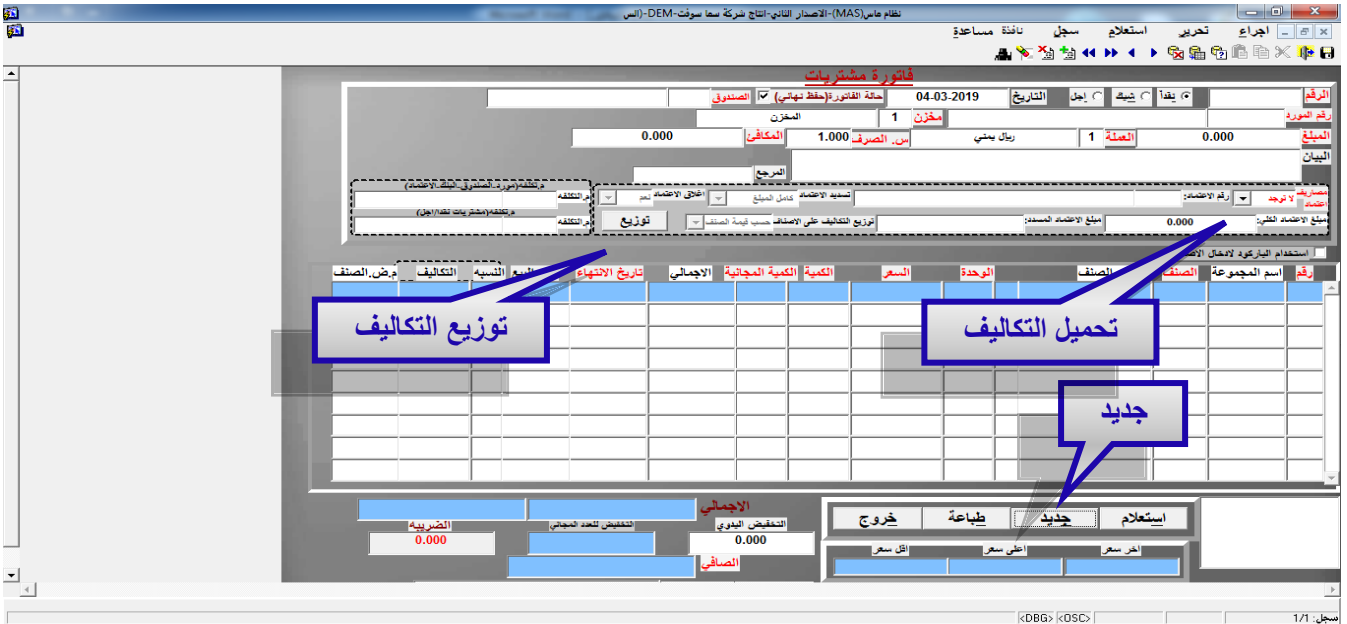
نظام ماس(MAS)-الاصدار الثاني-انتاج شركة سما سوفت-DEM-(الس

اجراء تحرير استعلام سجل نافذة مساعدة

فاتورة مشتريات

الرقم
نقدا شيك اجل
التاريخ 04-03-2019
حالة الفاتورة(حفظ نهائي)
الصندوق
رقم المورد
مخزن 1
المخزن
المبلغ 0.000
العملة 1
ريال يمني
س. الصرف 1.000
المكافئ 0.000
البيان
المرجع
مصاريف اعتماد
لا توجد
رقم الاعتماد:
تسديد الاعتماد
كامل المبلغ
اغلاق الاعتماد
نعم
مبلغ الاعتماد الكلي:
0.000
مبلغ الاعتماد المسدد:
توزيع التكاليف على الاصناف
حسب قيمة الصنف
توزيع
ح.تكلفة(مورد-الصندوق-البنك-الاعتماد)
ح.التكلفه
ح.تكلفة(مشتريات نقدا/اجل)
ح.التكلفه
استخدام الباركود لادخال الاص

| رقم | اسم المجموعة | الصنف | الصنف | الوحدة | السعر | الكمية | الكمية المجانية | الاجمالي | تاريخ الانتهاء | البيع | النسبه | التكاليف | م.ض.الصنف |
|---|---|---|---|---|---|---|---|---|---|---|---|---|---|

توزيع التكاليف
تحميل التكاليف
جديد

الاجمالي
التخفيض للعدد المجاني
الضريبه
0.000
التخفيض اليدوي
0.000
الصافي

استعلام
جديد
طباعة
خروج
اخر سعر
اعلى سعر
اقل سعر

سجل: 1/1
<DBG> <OSC>